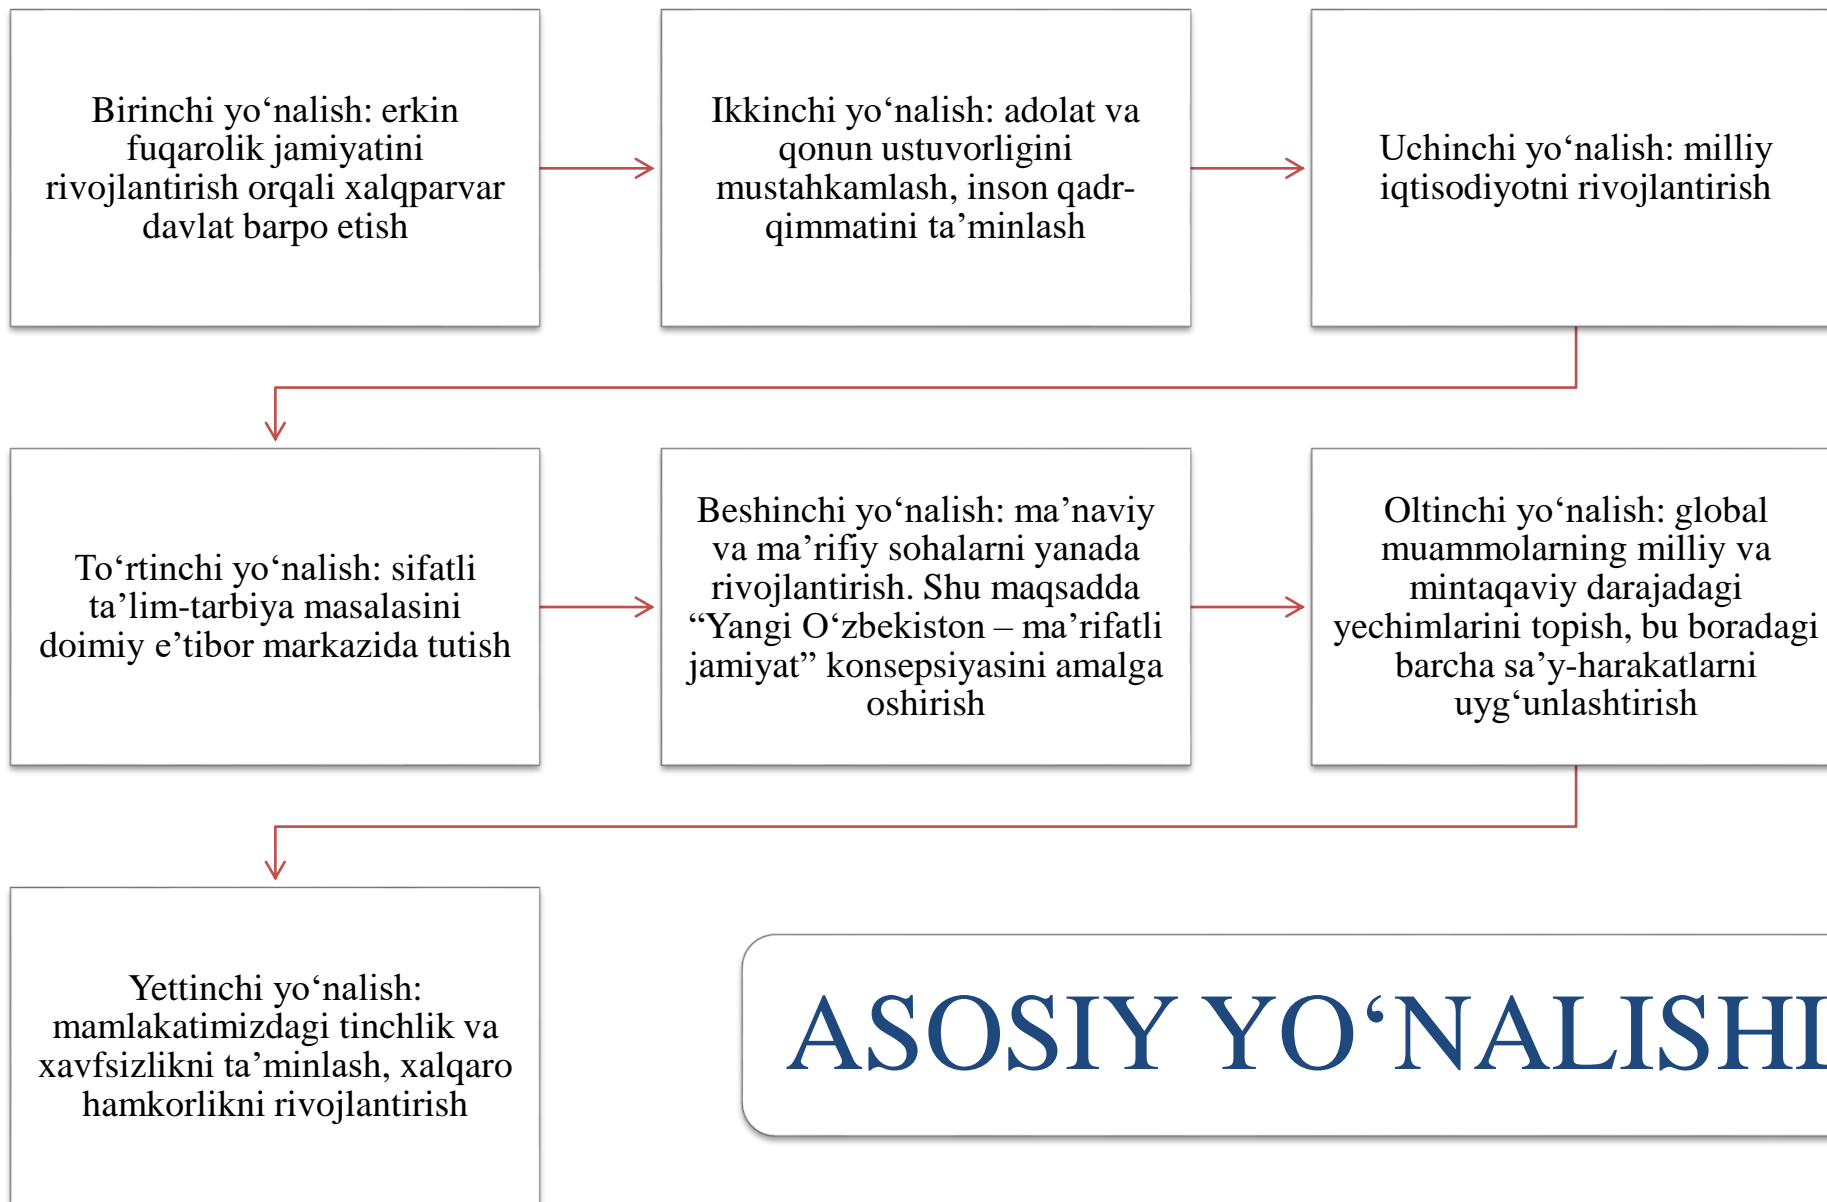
Birinchi yo‘nalish: erkin fuqarolik jamiyatini rivojlantirish orqali xalqparvar davlat barpo etish

Ikkinchi yo‘nalish: adolat va qonun ustuvorligini mustahkamlash, inson qadr-qimmatini ta’minlash

Uchinchi yo‘nalish: milliy iqtisodiyotni rivojlantirish

To‘rtinchi yo‘nalish: sifatli ta’lim-tarbiya masalasini doimiy e’tibor markazida tutish

Beshinchi yo‘nalish: ma’naviy va ma’rifiy sohalarni yanada rivojlantirish. Shu maqsadda “Yangi O‘zbekiston – ma’rifatli jamiyat” konsepsiyasini amalga oshirish

Oltinchi yo‘nalish: global muammolarning milliy va mintaqaviy darajadagi yechimlarini topish, bu boradagi barcha sa’y-harakatlarni uyg‘unlashtirish

Yettinchi yo‘nalish: mamlakatimizdagi tinchlik va xavfsizlikni ta’minlash, xalqaro hamkorlikni rivojlantirish

ASOSIY YO‘NALISHI